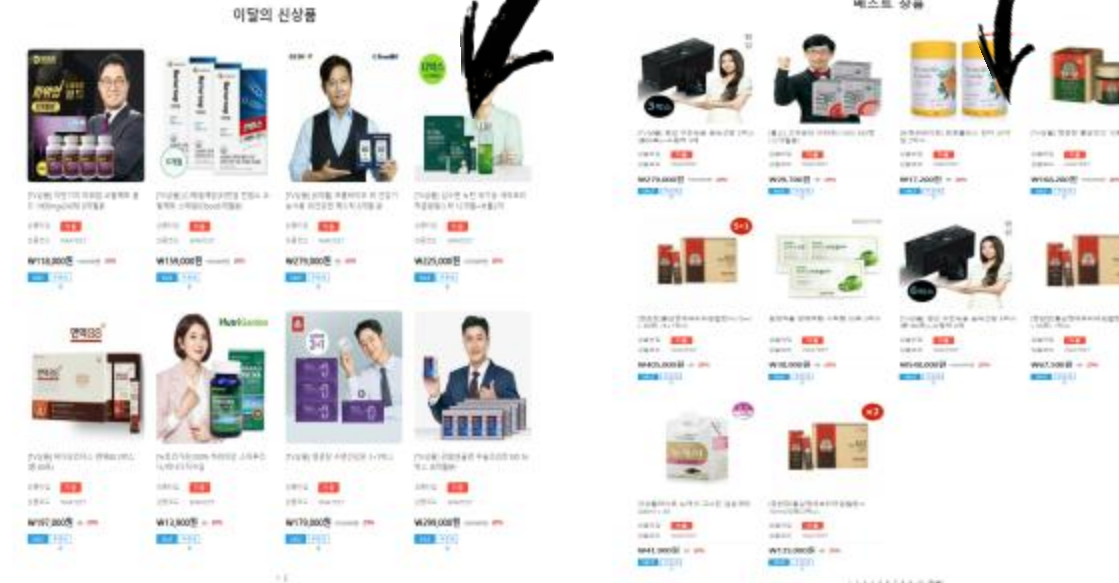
이달의 신상품

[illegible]

₩118,800원

₩159,000원

₩279,000원

₩225,000원

면역88

HuelGarden

3+1

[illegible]

₩197,000원

₩12,800원

₩170,000원

₩299,000원

베스트 상품

3+1

₩279,000원

₩29,700원

₩17,200원

₩165,200원

₩405,000원

₩18,000원

₩549,000원

₩67,500원

×2

₩43,000원

₩125,000원